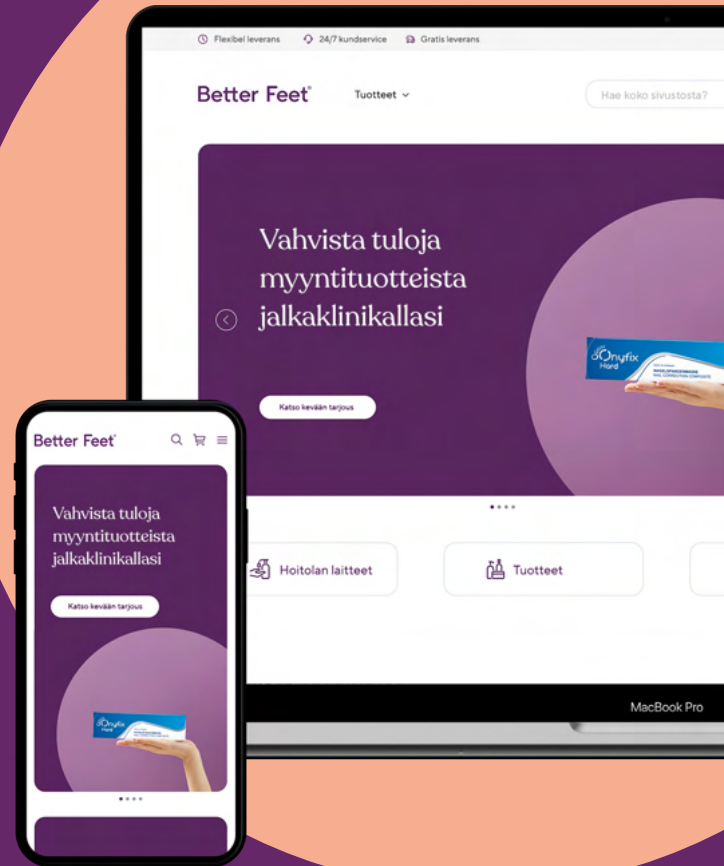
Flexibel leverans 24/7 kundservice Gratis leverans

Better Feet® Tuotteet

Hae koko sivustosta?

Vahvista tuloja myyntituotteista jalkaklinikallasi

Katso kevään tarjous

Onyfix Hard

Hoitolan laitteet

Tuotteet

MacBook Pro

Better Feet®

Vahvista tuloja myyntituotteista jalkaklinikallasi

Katso kevään tarjous

Onyfix Hard